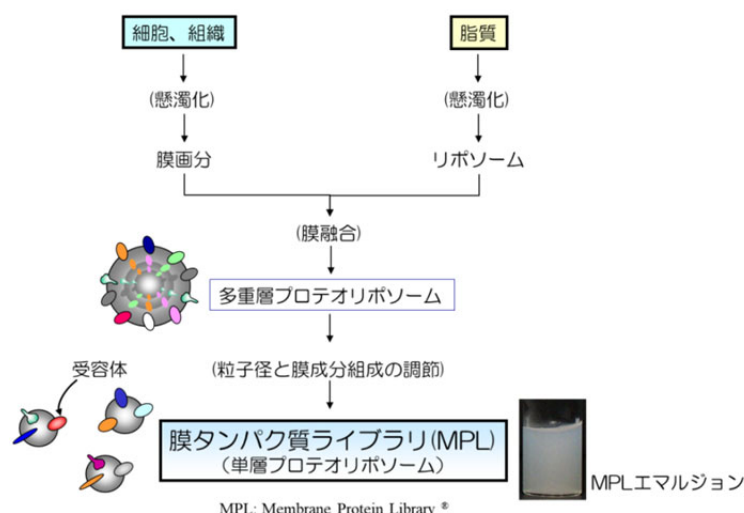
細胞、組織

(懸濁化)

膜画分

脂質

(懸濁化)

リポソーム

(膜融合)

多重層プロテオリポソーム

(粒子径と膜成分組成の調節)

受容体

膜タンパク質ライブラリ(MPL)
(単層プロテオリポソーム)

MPLエマルジョン

MPL: Membrane Protein Library ®